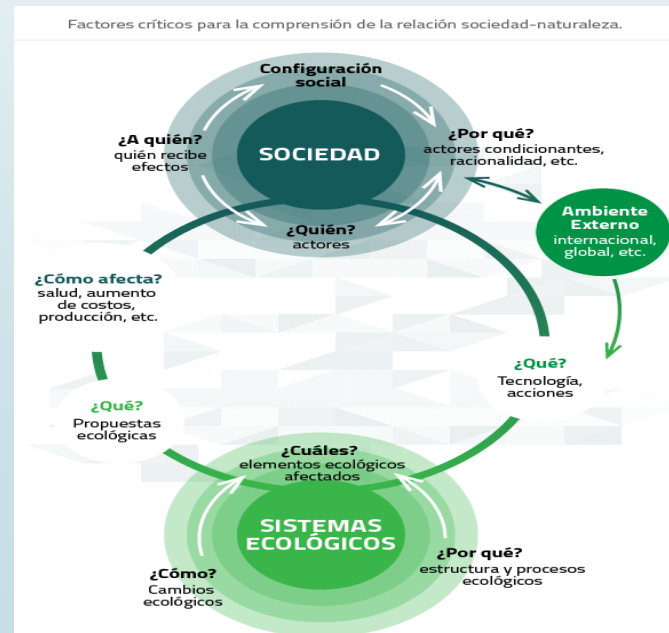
Factores críticos para la comprensión de la relación sociedad-naturaleza.

Configuración social

¿A quién?
quién recibe efectos

SOCIEDAD

¿Por qué?
actores condicionantes, racionalidad, etc.

¿Quién?
actores

Ambiente Externo
internacional, global, etc.

¿Cómo afecta?
salud, aumento de costos, producción, etc.

¿Qué?
Tecnología, acciones

¿Qué?
Propuestas ecológicas

¿Cuáles?
elementos ecológicos afectados

SISTEMAS ECOLÓGICOS

¿Por qué?
estructura y procesos ecológicos

¿Cómo?
Cambios ecológicos